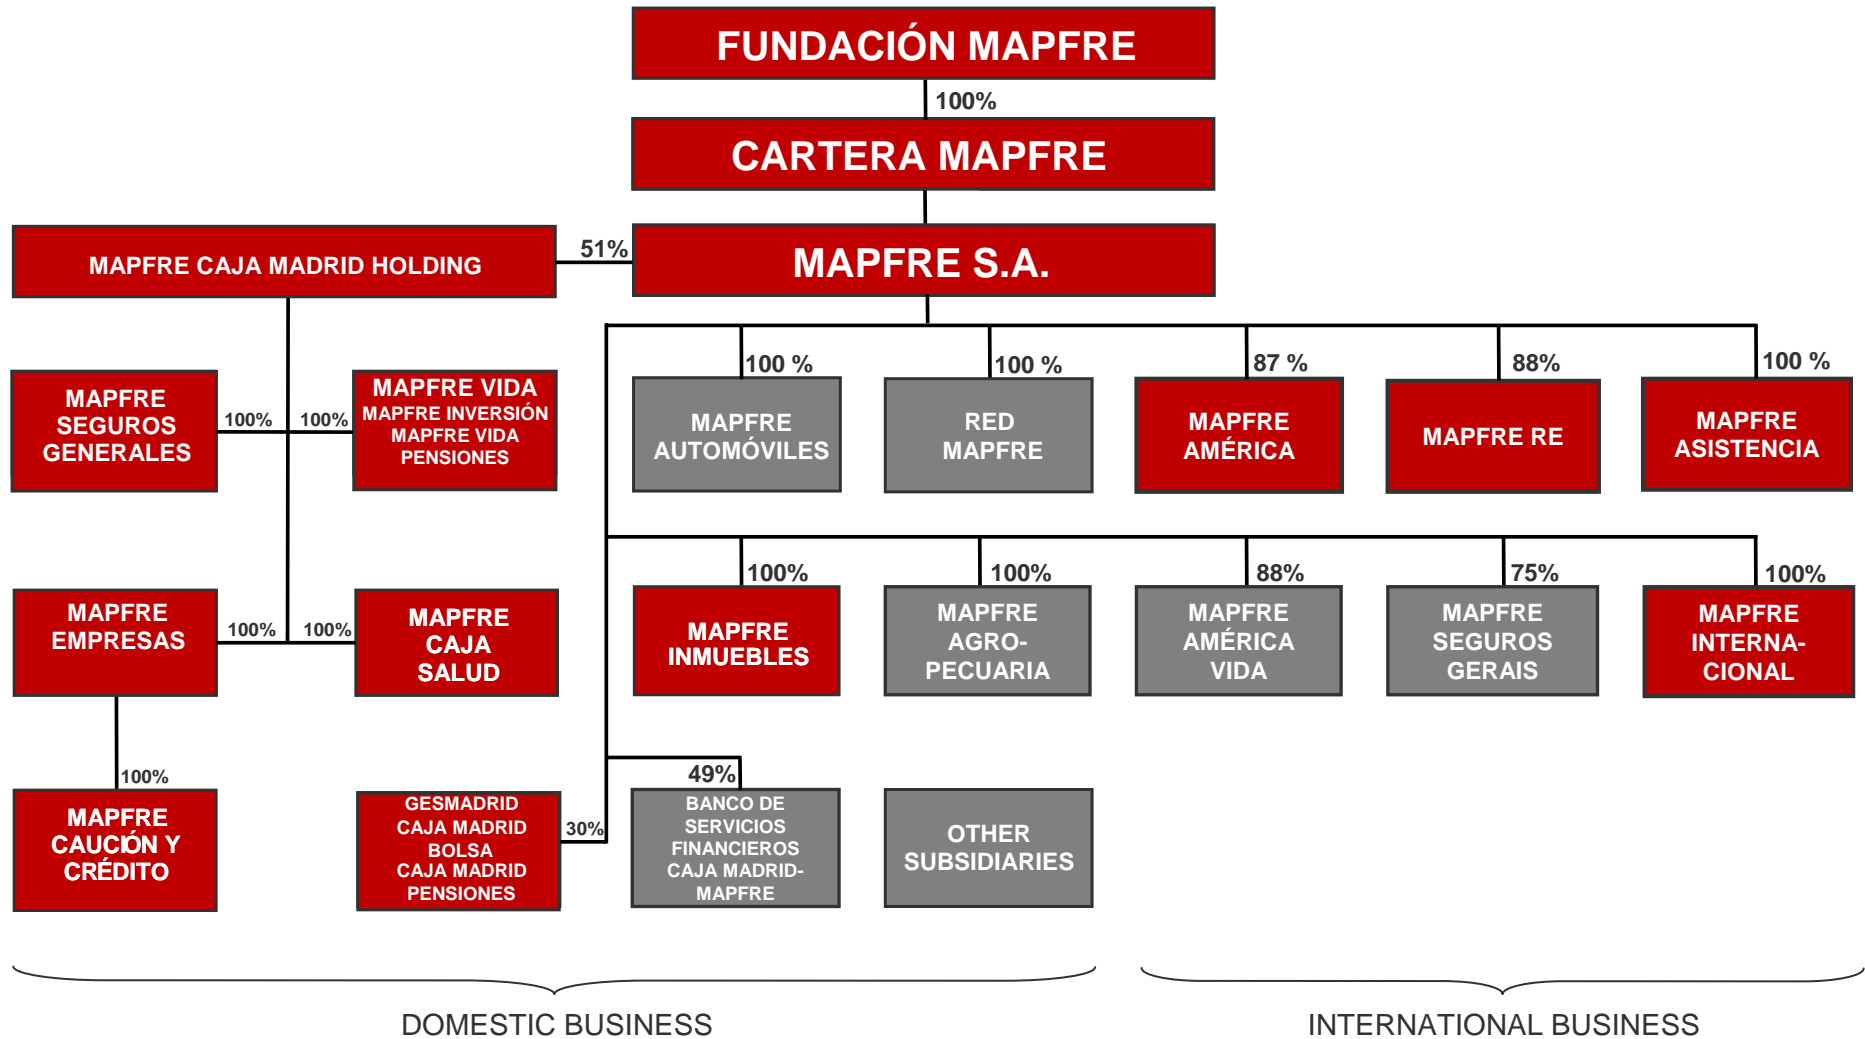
FUNDACIÓN MAPFRE

100%

CARTERA MAPFRE

MAPFRE CAJA MADRID HOLDING

51%

MAPFRE S.A.

MAPFRE SEGUROS GENERALES

100%

100%

MAPFRE VIDA
MAPFRE INVERSIÓN
MAPFRE VIDA PENSIONES

100 %

MAPFRE AUTOMÓVILES

100 %

RED MAPFRE

87 %

MAPFRE AMÉRICA

88%

MAPFRE RE

100 %

MAPFRE ASISTENCIA

MAPFRE EMPRESAS

100%

100%

MAPFRE CAJA SALUD

100%

MAPFRE INMUEBLES

100%

MAPFRE AGRO-PECUARIA

88%

MAPFRE AMÉRICA VIDA

75%

MAPFRE SEGUROS GERAIS

100%

MAPFRE INTERNA-CIONAL

100%

MAPFRE CAUCIÓN Y CRÉDITO

GESMADRID
CAJA MADRID BOLSA
CAJA MADRID PENSIONES

30%

49%

BANCO DE SERVICIOS FINANCIEROS CAJA MADRID-MAPFRE

OTHER SUBSIDIARIES

DOMESTIC BUSINESS

INTERNATIONAL BUSINESS